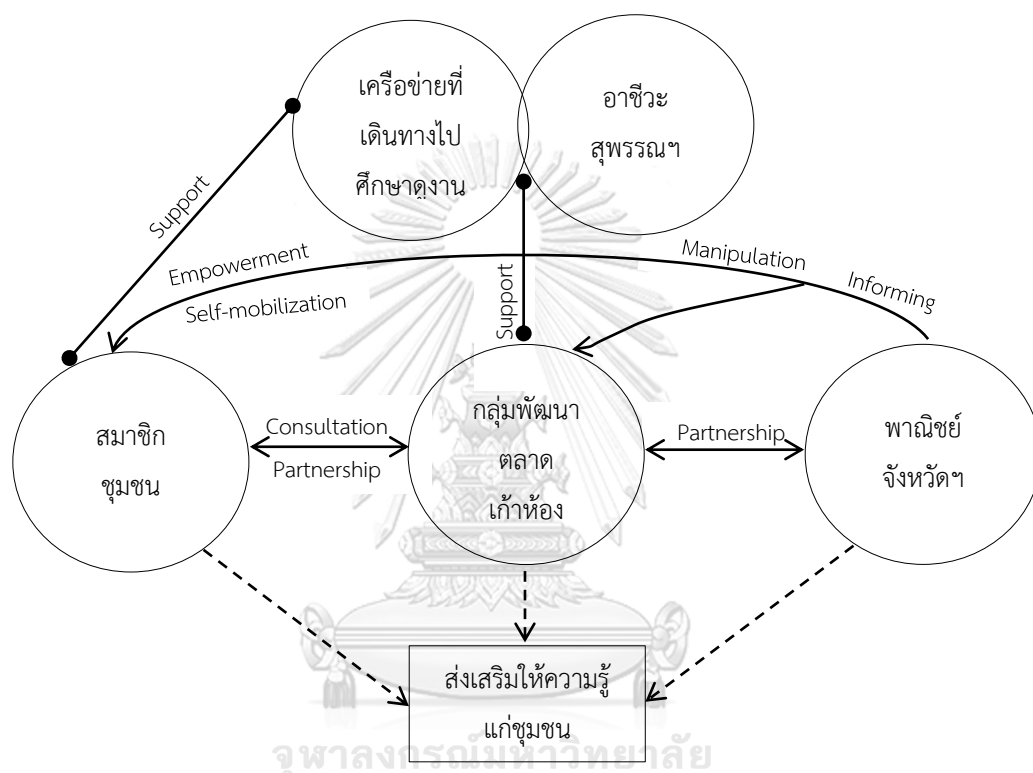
เครือข่ายที่เดินทางไปศึกษาดูงาน

อาชีวะสุพรรณฯ

Support

Empowerment

Self-mobilization

Manipulation

Informing

Support

สมาชิกชุมชน

Consultation

Partnership

กลุ่มพัฒนาตลาดเก้าห้อง

Partnership

พาณิชย์จังหวัดฯ

ส่งเสริมให้ความรู้แก่ชุมชน

จุฬาลงกรณ์มหาวิทยาลัย